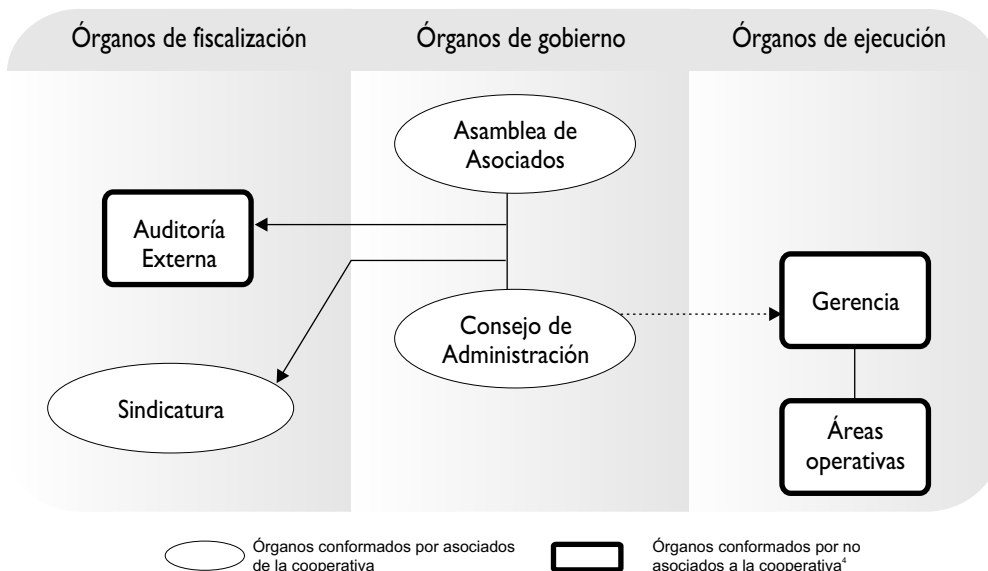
Órganos de fiscalización

Órganos de gobierno

Órganos de ejecución

Asamblea de Asociados

Auditoría Externa

Consejo de Administración

Gerencia

Sindicatura

Áreas operativas

Órganos conformados por asociados de la cooperativa

Órganos conformados por no asociados a la cooperativa$^4$